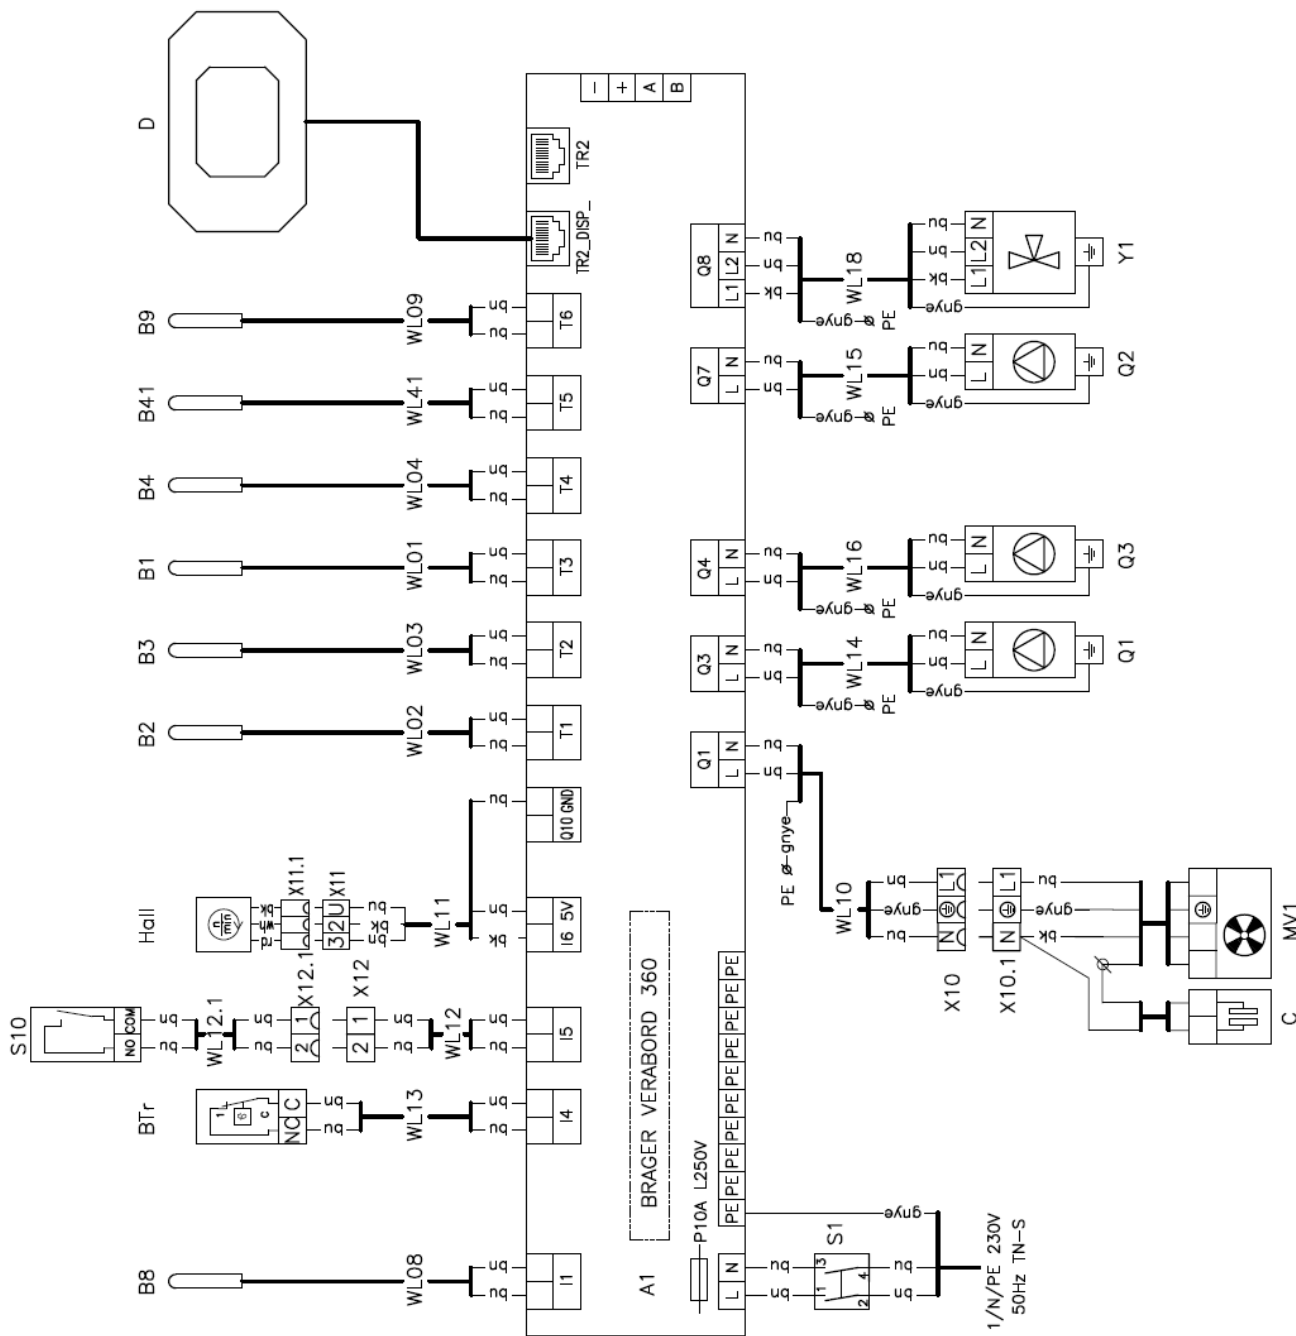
D
TR2
TR2_DISP_
− + A B
B9 WL09 bn bn T6
B41 WL41 bn bn T5
B4 WL04 bn bn T4
B1 WL01 bn bn T3
B3 WL03 bn bn T2
B2 WL02 bn bn T1
Q10 GND bn
Hall X11.1 X11 U 2 3 WL11 bn bk I6 5V
S10 NO COM bn bn WL12.1 X12.1 2 1 X12 2 1 WL12 bn bn I5
BTr NC C WL13 bn bn I4
B8 WL08 bn bn I1
BRAGER VERABORD 360
A1
P10A L250V
L N PE PE PE PE PE PE PE PE PE PE PE PE PE PE PE
S1 1 3 2 4
1/N/PE 230V 50Hz TN-S
gnye
Q8 L1 L2 N bn bn bk gnye WL18 PE Y1 N L2 L1
Q7 L N bn bn gnye WL15 PE Q2 N L
Q4 L N bn bn gnye WL16 PE Q3 N L
Q3 L N bn bn gnye WL14 PE Q1 N L
Q1 L N bn bn
PE gnye
WL10 bn gnye bn X10 L1 N
X10.1 L1 N bn gnye bk
MV1
C